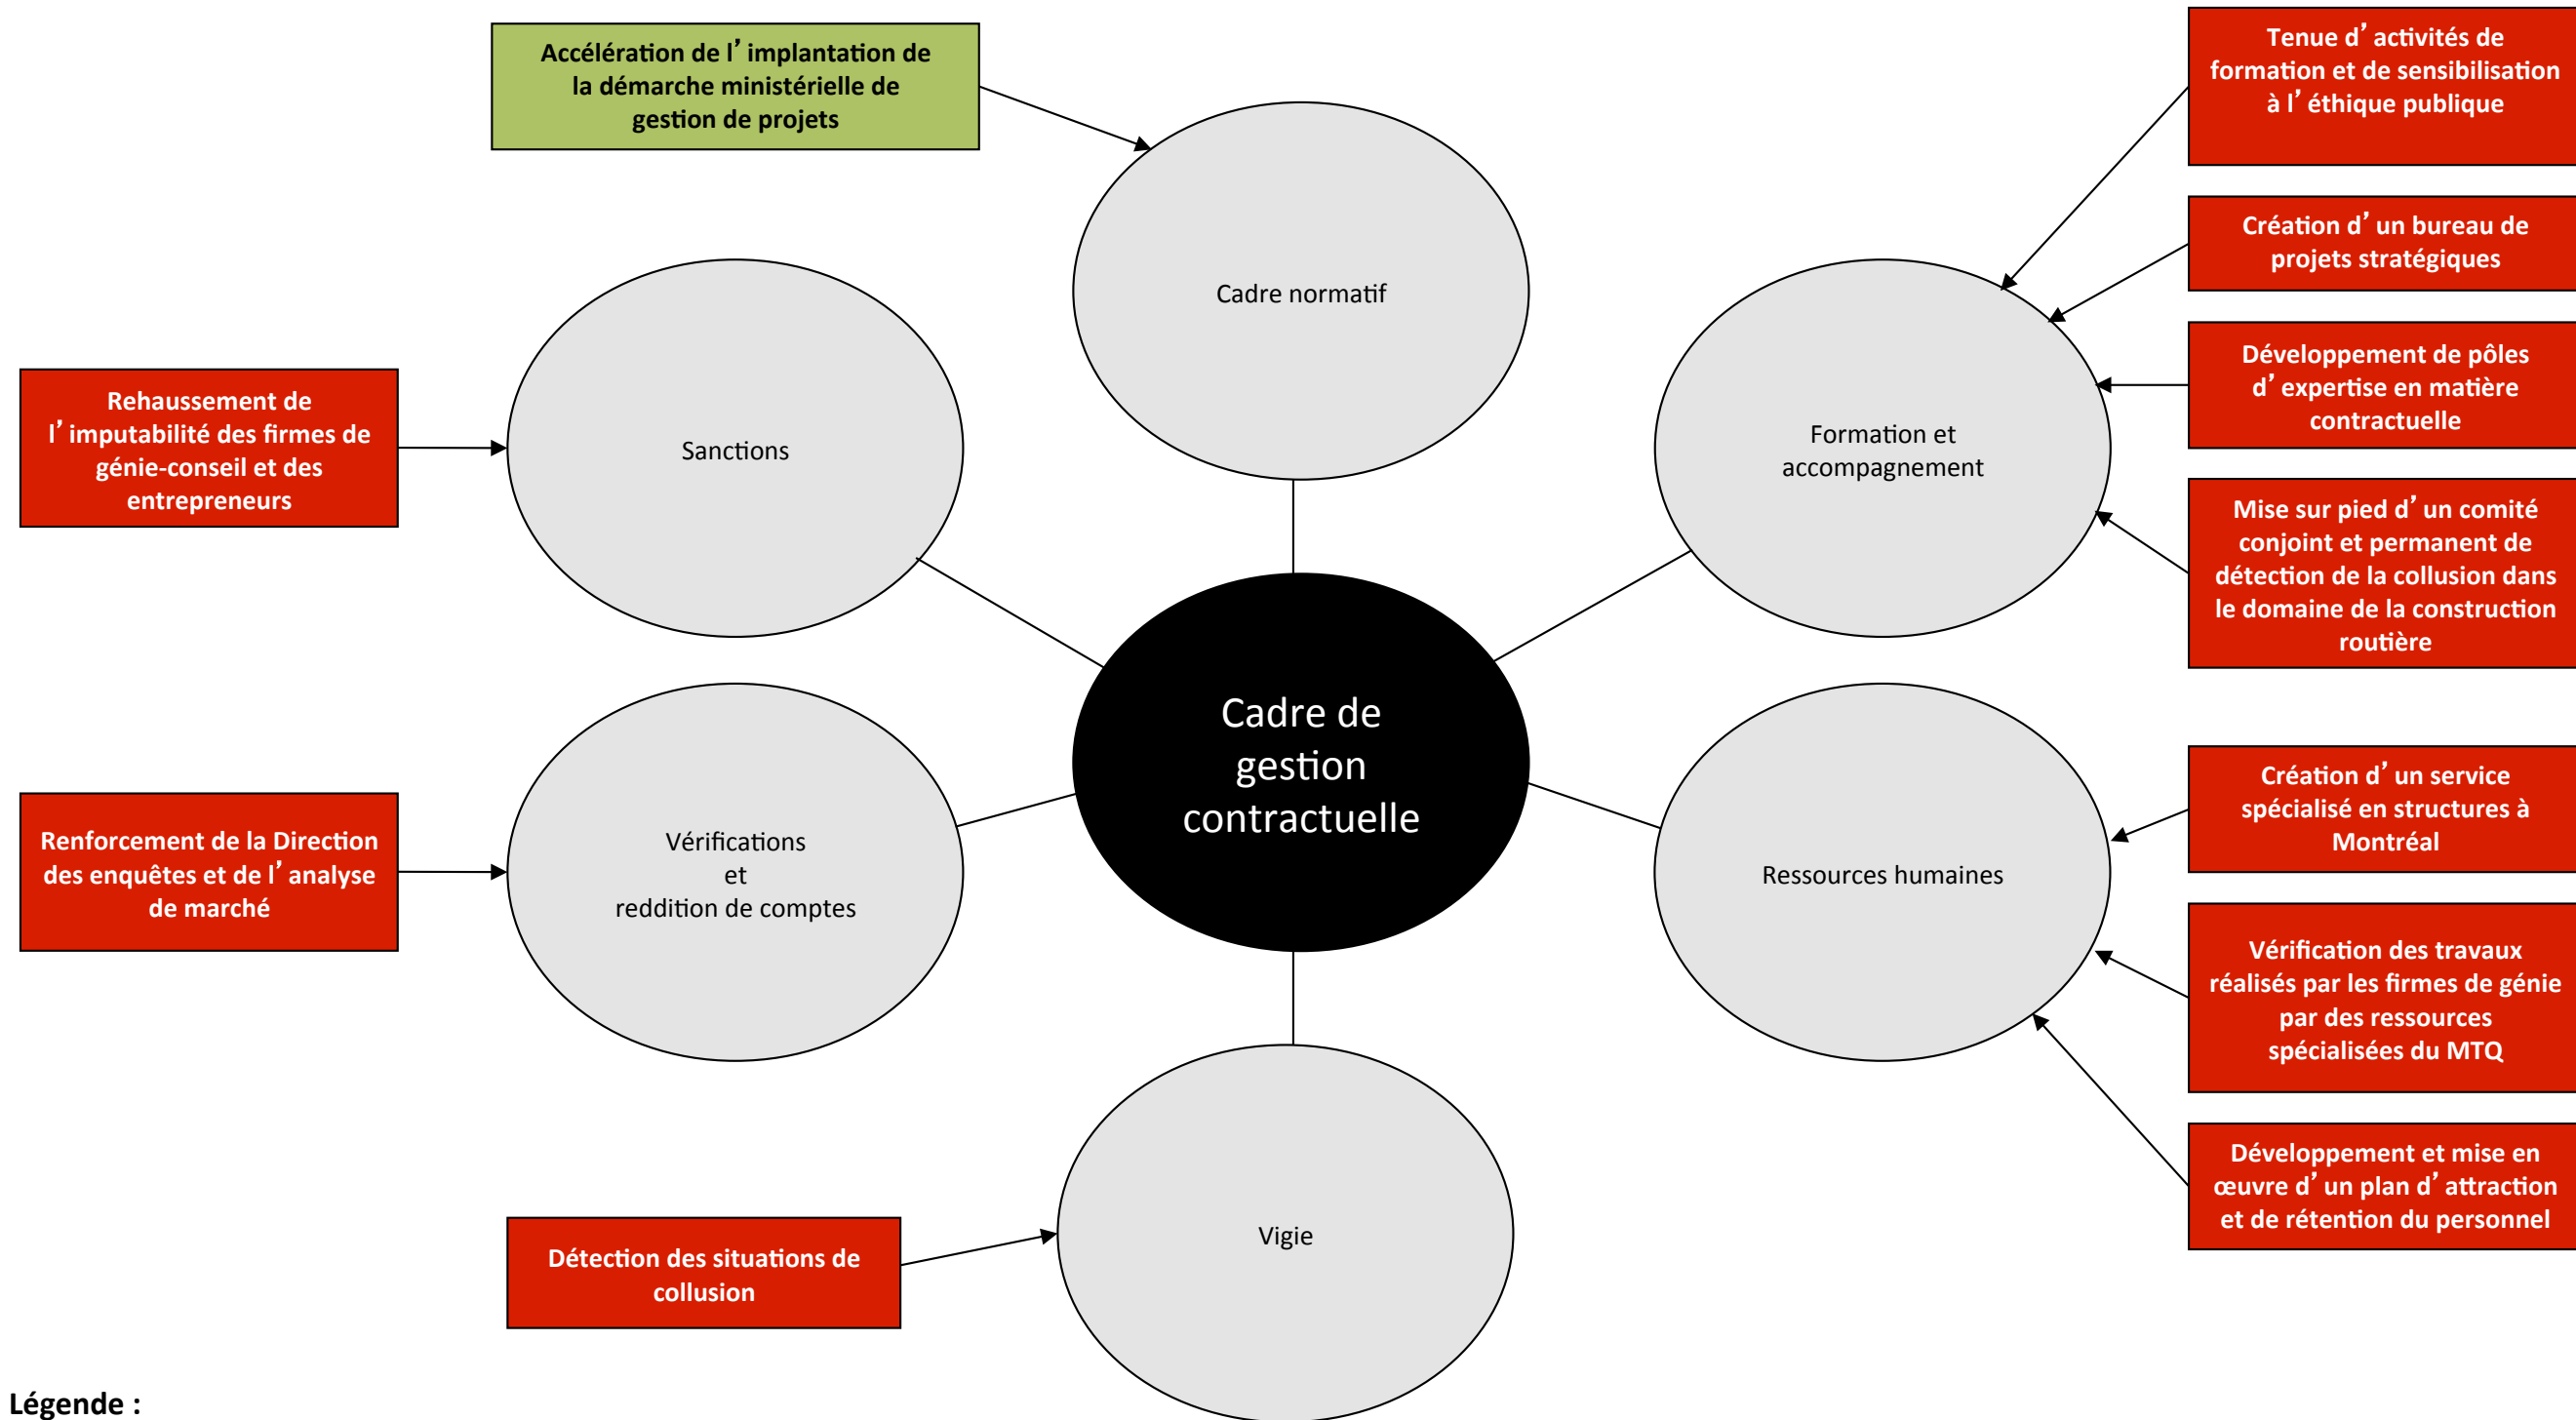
Accélération de l'implantation de la démarche ministérielle de gestion de projets

Tenue d'activités de formation et de sensibilisation à l'éthique publique

Cadre normatif

Création d'un bureau de projets stratégiques

Sanctions

Rehaussement de l'imputabilité des firmes de génie-conseil et des entrepreneurs

Développement de pôles d'expertise en matière contractuelle

Formation et accompagnement

Mise sur pied d'un comité conjoint et permanent de détection de la collusion dans le domaine de la construction routière

Cadre de gestion contractuelle

Création d'un service spécialisé en structures à Montréal

Renforcement de la Direction des enquêtes et de l'analyse de marché

Vérifications et reddition de comptes

Ressources humaines

Vérification des travaux réalisés par les firmes de génie par des ressources spécialisées du MTQ

Développement et mise en œuvre d'un plan d'attraction et de rétention du personnel

Détection des situations de collusion

Vigie

Légende :